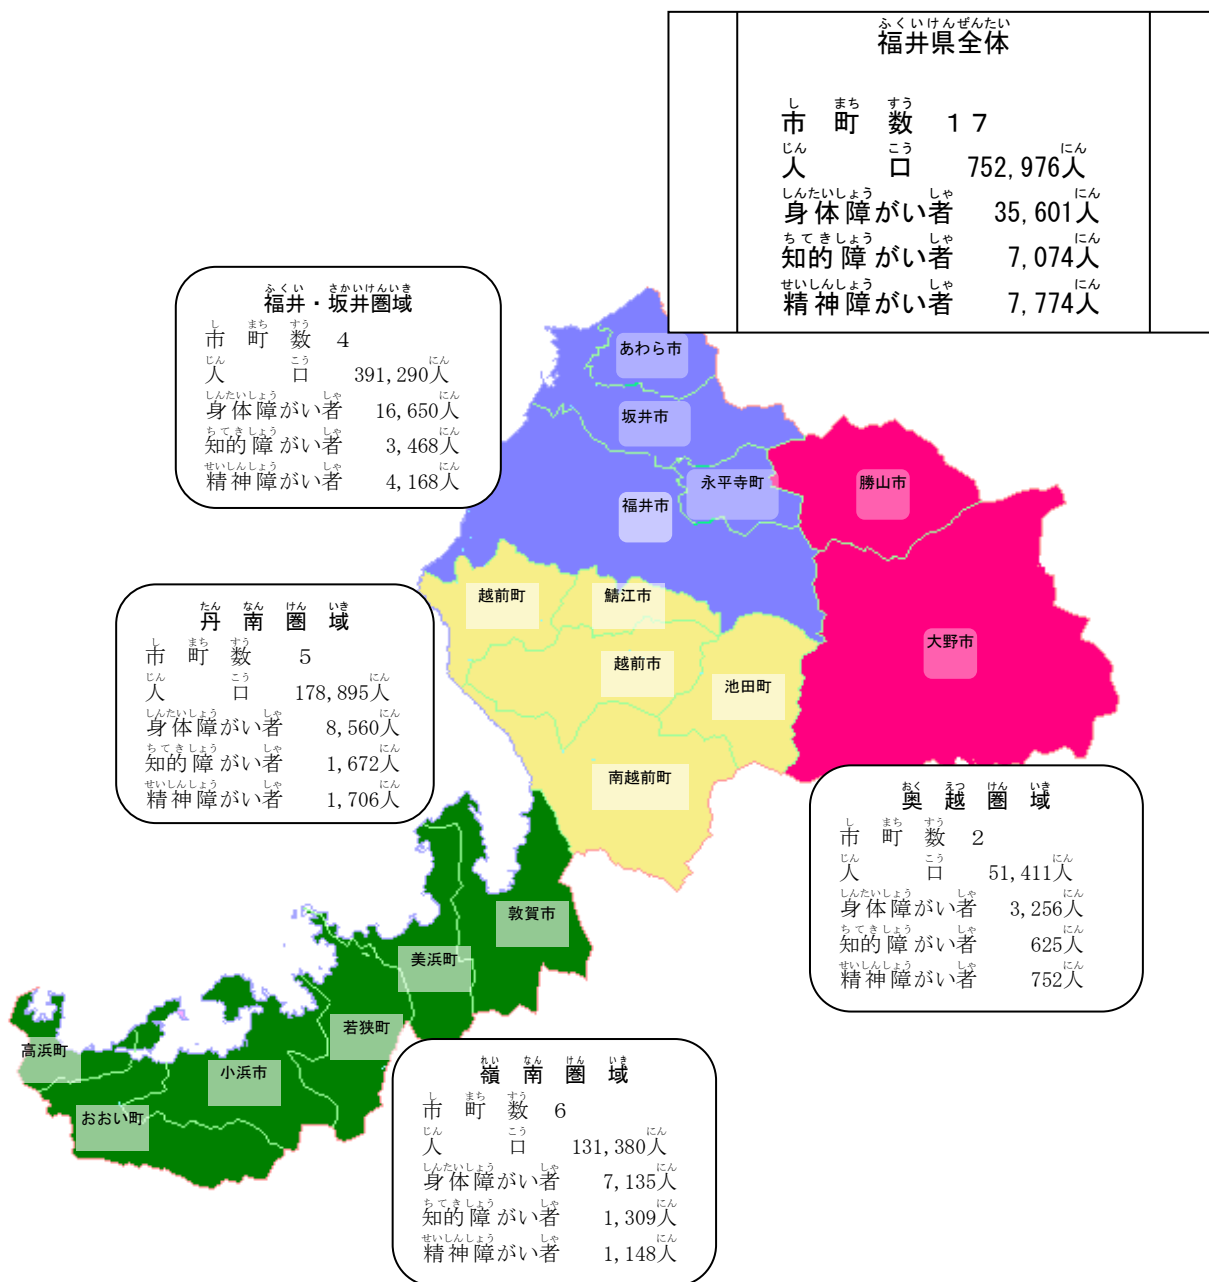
ふくいけんぜんたい
福井県全体

し まち すう
市 町 数 17
じん こう
人 口 752,976人
しんたいしょうがいしゃ
身体障がい者 35,601人
ちてきしょうがいしゃ
知的障がい者 7,074人
せいしんしょうがいしゃ
精神障がい者 7,774人

ふくい さかいけんいき
福井・坂井圏域
市 町 数 4
人 口 391,290人
身体障がい者 16,650人
知的障がい者 3,468人
精神障がい者 4,168人

あわら市
坂井市
永平寺町
福井市
勝山市

たんなんけんいき
丹南圏域
市 町 数 5
人 口 178,895人
身体障がい者 8,560人
知的障がい者 1,672人
精神障がい者 1,706人

越前町
鯖江市
越前市
池田町
南越前町
大野市

おくえつけんいき
奥越圏域
市 町 数 2
人 口 51,411人
身体障がい者 3,256人
知的障がい者 625人
精神障がい者 752人

敦賀市
美浜町
若狭町
高浜町
小浜市
おおい町

れいなんけんいき
嶺南圏域
市 町 数 6
人 口 131,380人
身体障がい者 7,135人
知的障がい者 1,309人
精神障がい者 1,148人